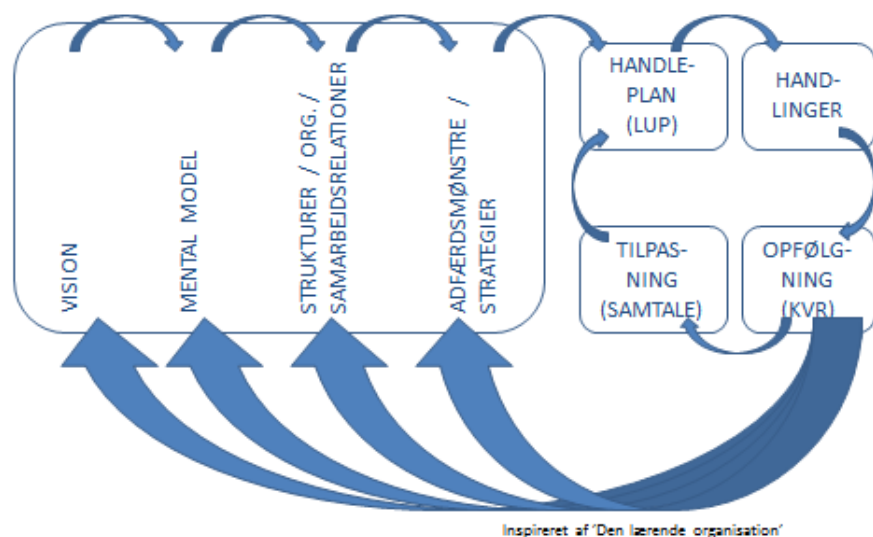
VISION

MENTAL MODEL

STRUKTURER / ORG. / SAMARBEJDSRELATIONER

ADFÆRDSMØNSTRE / STRATEGIER

HANDLE-PLAN (LUP)

HAND-LINGER

TILPAS-NING (SAMTALE)

OPFØLG-NING (KVR)

Inspireret af 'Den lærende organisation'